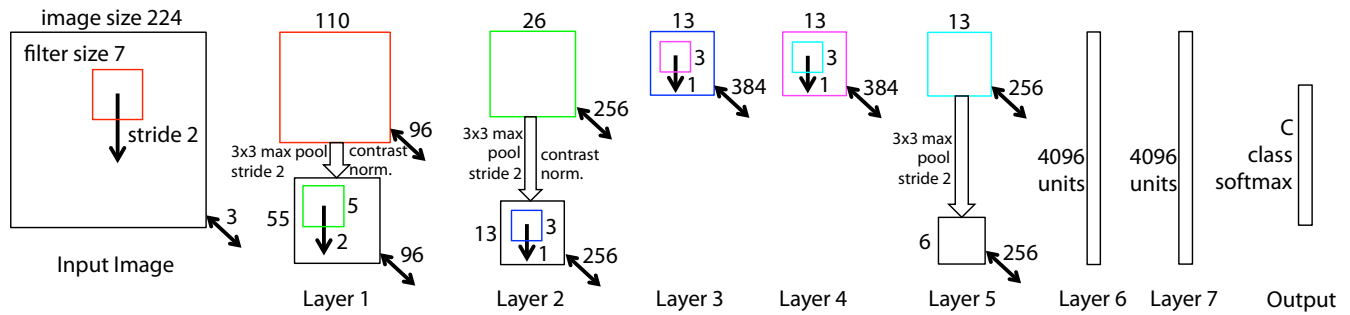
image size 224
filter size 7
stride 2
3
Input Image

110
96
3x3 max pool stride 2
contrast norm.
55
5
2
96
Layer 1

26
256
3x3 max pool stride 2
contrast norm.
13
3
1
256
Layer 2

13
3
1
384
Layer 3

13
3
1
384
Layer 4

13
256
3x3 max pool stride 2
6
256
Layer 5

4096 units
Layer 6

4096 units
Layer 7

C class softmax
Output